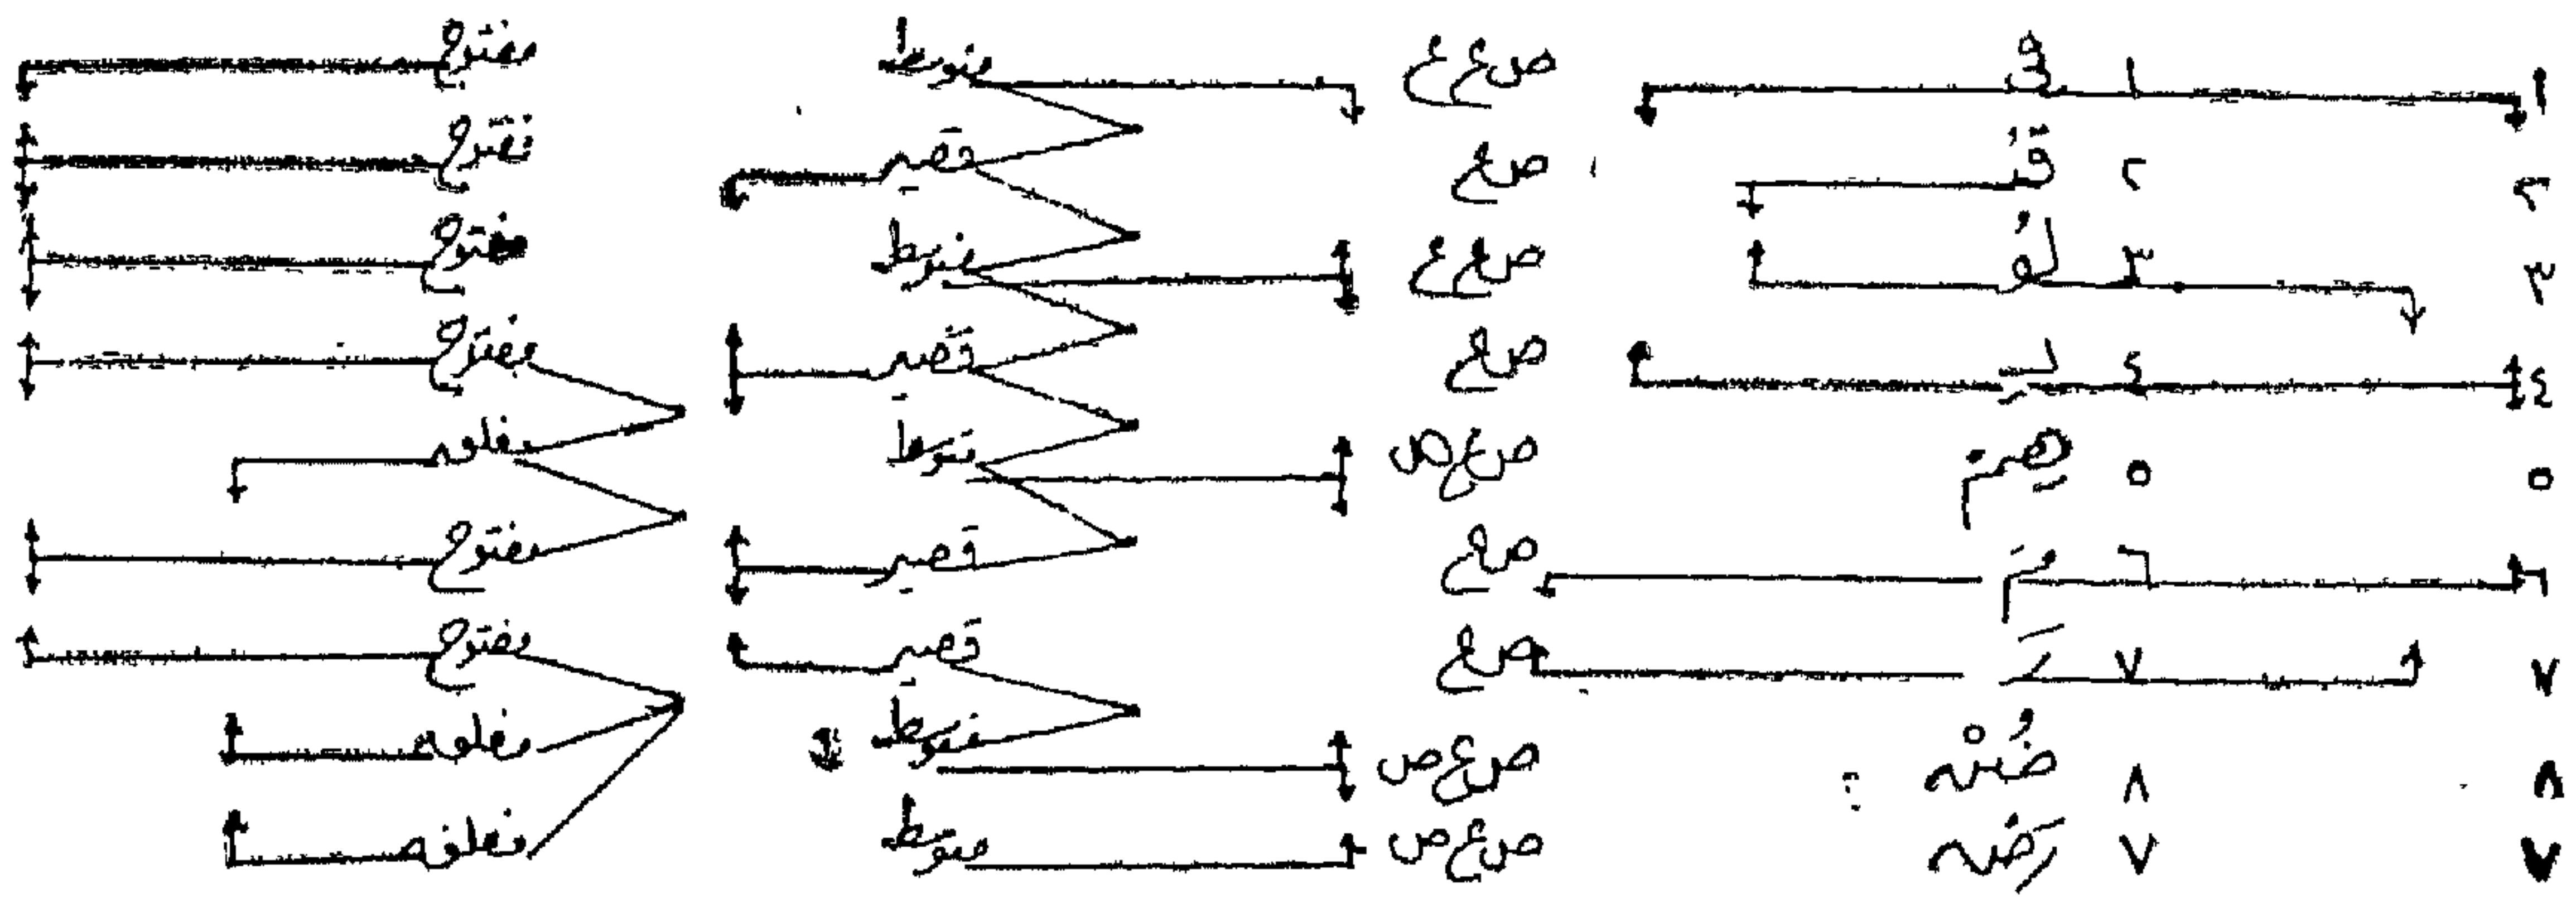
١ ا فِي صع ع متوسط مفتوح
٢ ٢ قُ صع قصير مفتوح
٣ ٣ لُو صع ع متوسط مفتوح
٤ ٤ لِ صع قصير مفتوح
٥ ٥ هِمْ صع ص متوسط مغلق
٦ ٦ مَ صع قصير مفتوح
٧ ٧ رَ صع قصير مفتوح
٨ ٨ ضُنْه صع ص متوسط مغلق
٧ ٧ رَضْه صع ص متوسط مغلق